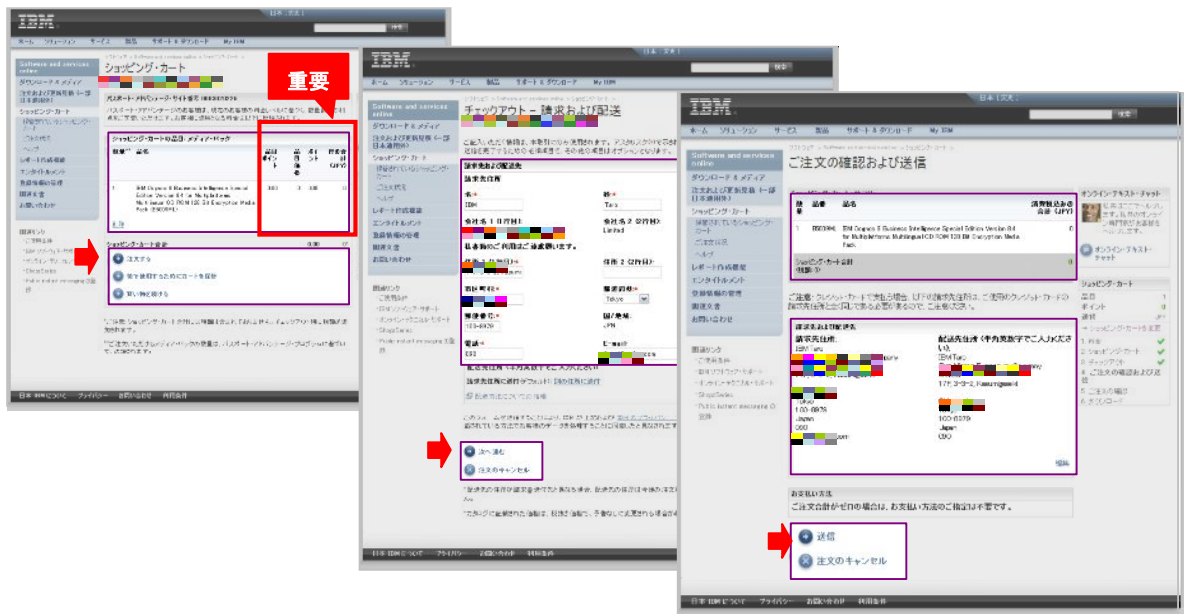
IBM

ホーム ソリューション サービス 製品 サポート & ダウンロード My IBM

重要

Software and services online
ダウンロード & メディア
注文および更新見積 一部 (日本語対応)
ショッピング・カート
レポート作成機能
エンタイトルメント
登録情報の管理
関連文書
お問い合わせ

ショッピング・カート

ショッピング・カートの品目: メディア・パック

IBM Cognos 8 Business Intelligence Special Edition Version 8.4 for Multiplatforms Multilingual CD ROM

注文する

ショッピング・カート設定

IBM

ホーム ソリューション サービス 製品 サポート & ダウンロード My IBM

チェックアウト - 請求および配送

請求先および配送先

請求先住所

名: IBM

姓: Taro

会社名 1 (日付): 

会社名 2 (任意): Limited

私有物のご利用はご遠慮願います。

住所 2 (任意):

都道府県: Tokyo

郵便番号: 103-8929

国/地域: JPN

電話: 03

E-mail:

次へ進む

注文のキャンセル

日本 IBM について プライバシー お問い合わせ 利用条件

IBM

日本 [ 変更 ]

ホーム ソリューション サービス 製品 サポート & ダウンロード My IBM

Software and services online
ダウンロード & メディア
注文および更新見積 一部 (日本語対応)
ショッピング・カート
レポート作成機能
エンタイトルメント
登録情報の管理
関連文書
お問い合わせ

ご注文の確認および送信

IBM Cognos 8 Business Intelligence Special Edition Version 8.4 for Multiplatforms Multilingual CD ROM 128 Bit Encryption Media Pack

オンライン・テキスト・チャット

ショッピング・カート

請求先および配送先

請求先住所:
IBM Taro

配送先住所 (半角英数字でご入力ください):
IBM Taro

103-8929
Japan
030

103-8929
Japan
030

編集

お支払い方法

ご注文合計がゼロの場合は、お支払い方法のご指定は不要です。

送信

注文のキャンセル

日本 IBM について プライバシー お問い合わせ 利用条件